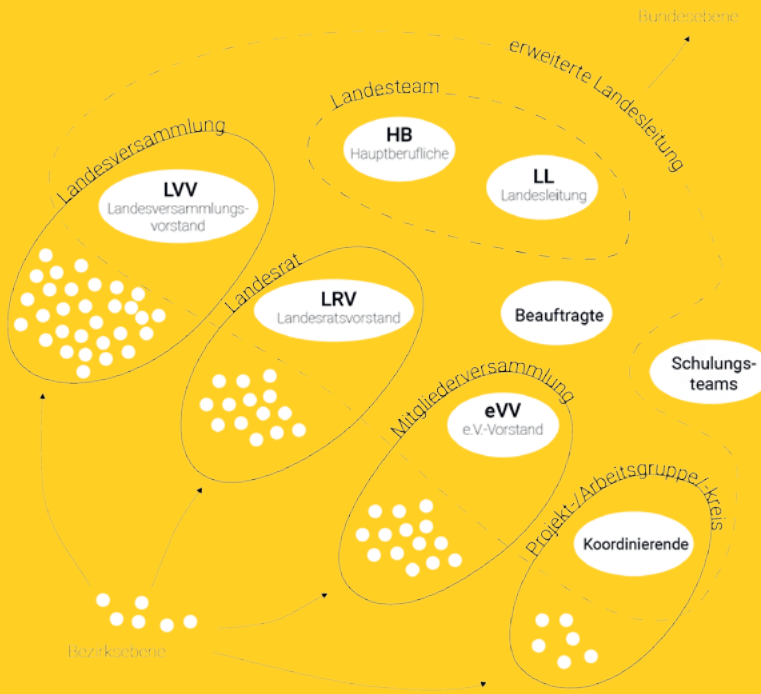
Bundesebene

erweiterte Landesleitung

Landesteam

HB
Hauptberufliche

LL
Landesleitung

Landesversammlung

LVV
Landesversammlungsvorstand

Landesrat

LRV
Landesratsvorstand

Beauftragte

Schulungsteams

Mitgliederversammlung

eVV
e.V.-Vorstand

Projekt-/Arbeitsgruppe/-kreis

Koordinierende

Bezirksebene